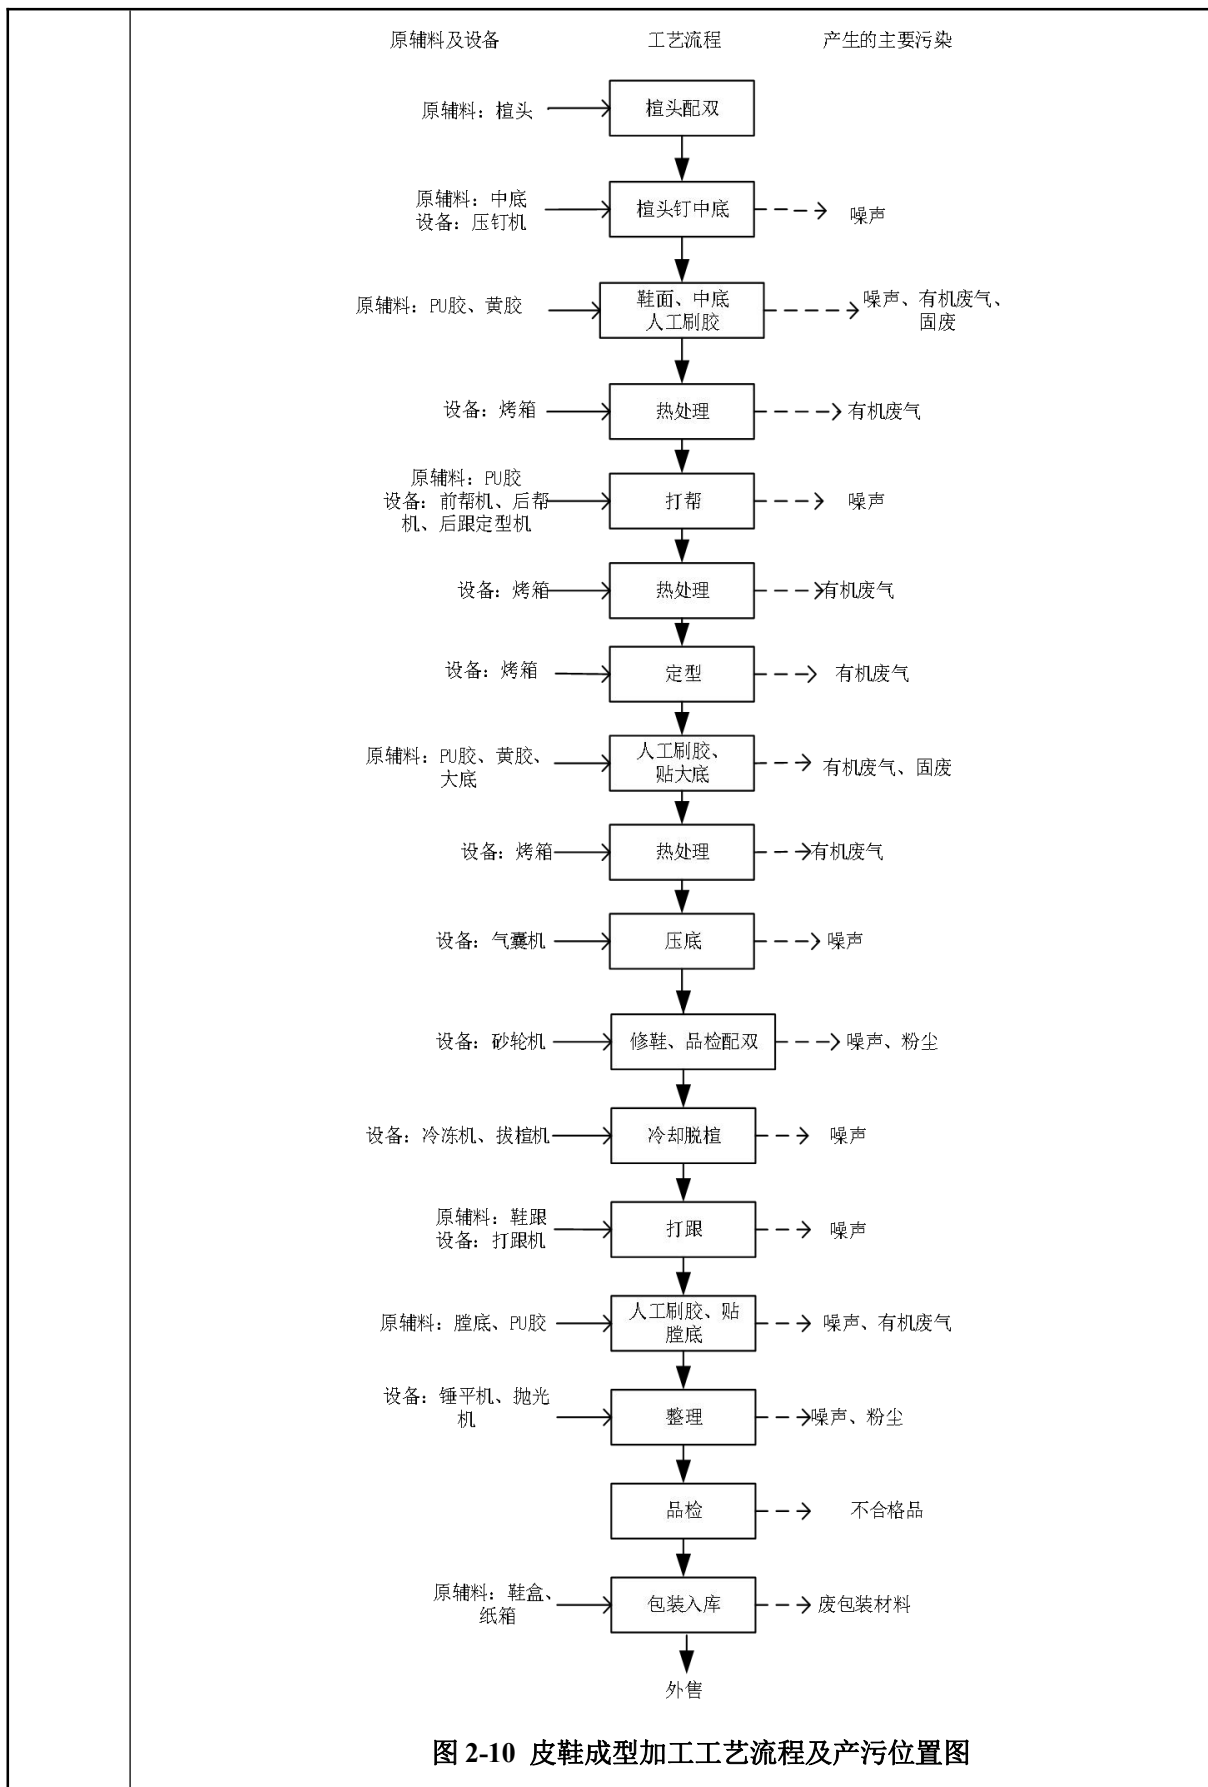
原辅料及设备　工艺流程　产生的主要污染

原辅料：楦头　楦头配双

原辅料：中底
设备：压钉机　楦头钉中底　噪声

原辅料：PU胶、黄胶　鞋面、中底人工刷胶　噪声、有机废气、固废

设备：烤箱　热处理　有机废气

原辅料：PU胶
设备：前帮机、后帮机、后跟定型机　打帮　噪声

设备：烤箱　热处理　有机废气

设备：烤箱　定型　有机废气

原辅料：PU胶、黄胶、大底　人工刷胶、贴大底　有机废气、固废

设备：烤箱　热处理　有机废气

设备：气囊机　压底　噪声

设备：砂轮机　修鞋、品检配双　噪声、粉尘

设备：冷冻机、拔楦机　冷却脱楦　噪声

原辅料：鞋跟
设备：打跟机　打跟　噪声

原辅料：膛底、PU胶　人工刷胶、贴膛底　噪声、有机废气

设备：锤平机、抛光机　整理　噪声、粉尘

品检　不合格品

原辅料：鞋盒、纸箱　包装入库　废包装材料

外售

图 2-10 皮鞋成型加工工艺流程及产污位置图